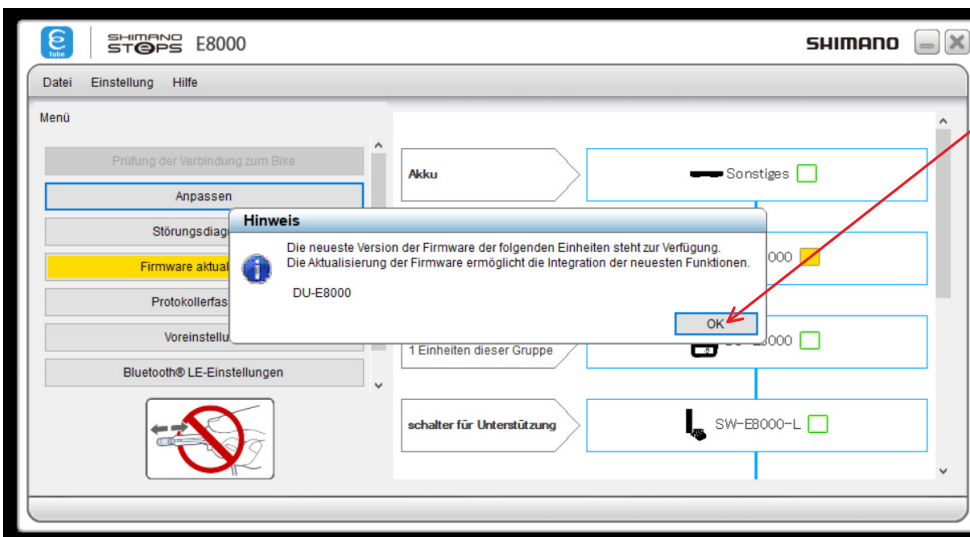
E tube SHIMANO STEPS E8000 SHIMANO

Datei Einstellung Hilfe

Menü

Prüfung der Verbindung zum Bike

Anpassen

Störungsdiag

Firmware aktual

Protokollerfas

Voreinstellu

Bluetooth® LE-Einstellungen

Akku

Sonstiges

000

1 Einheiten dieser Gruppe

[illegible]-E8000

schalter für Unterstützung

SW-E8000-L

Hinweis

Die neueste Version der Firmware der folgenden Einheiten steht zur Verfügung.
Die Aktualisierung der Firmware ermöglicht die Integration der neuesten Funktionen.

DU-E8000

OK